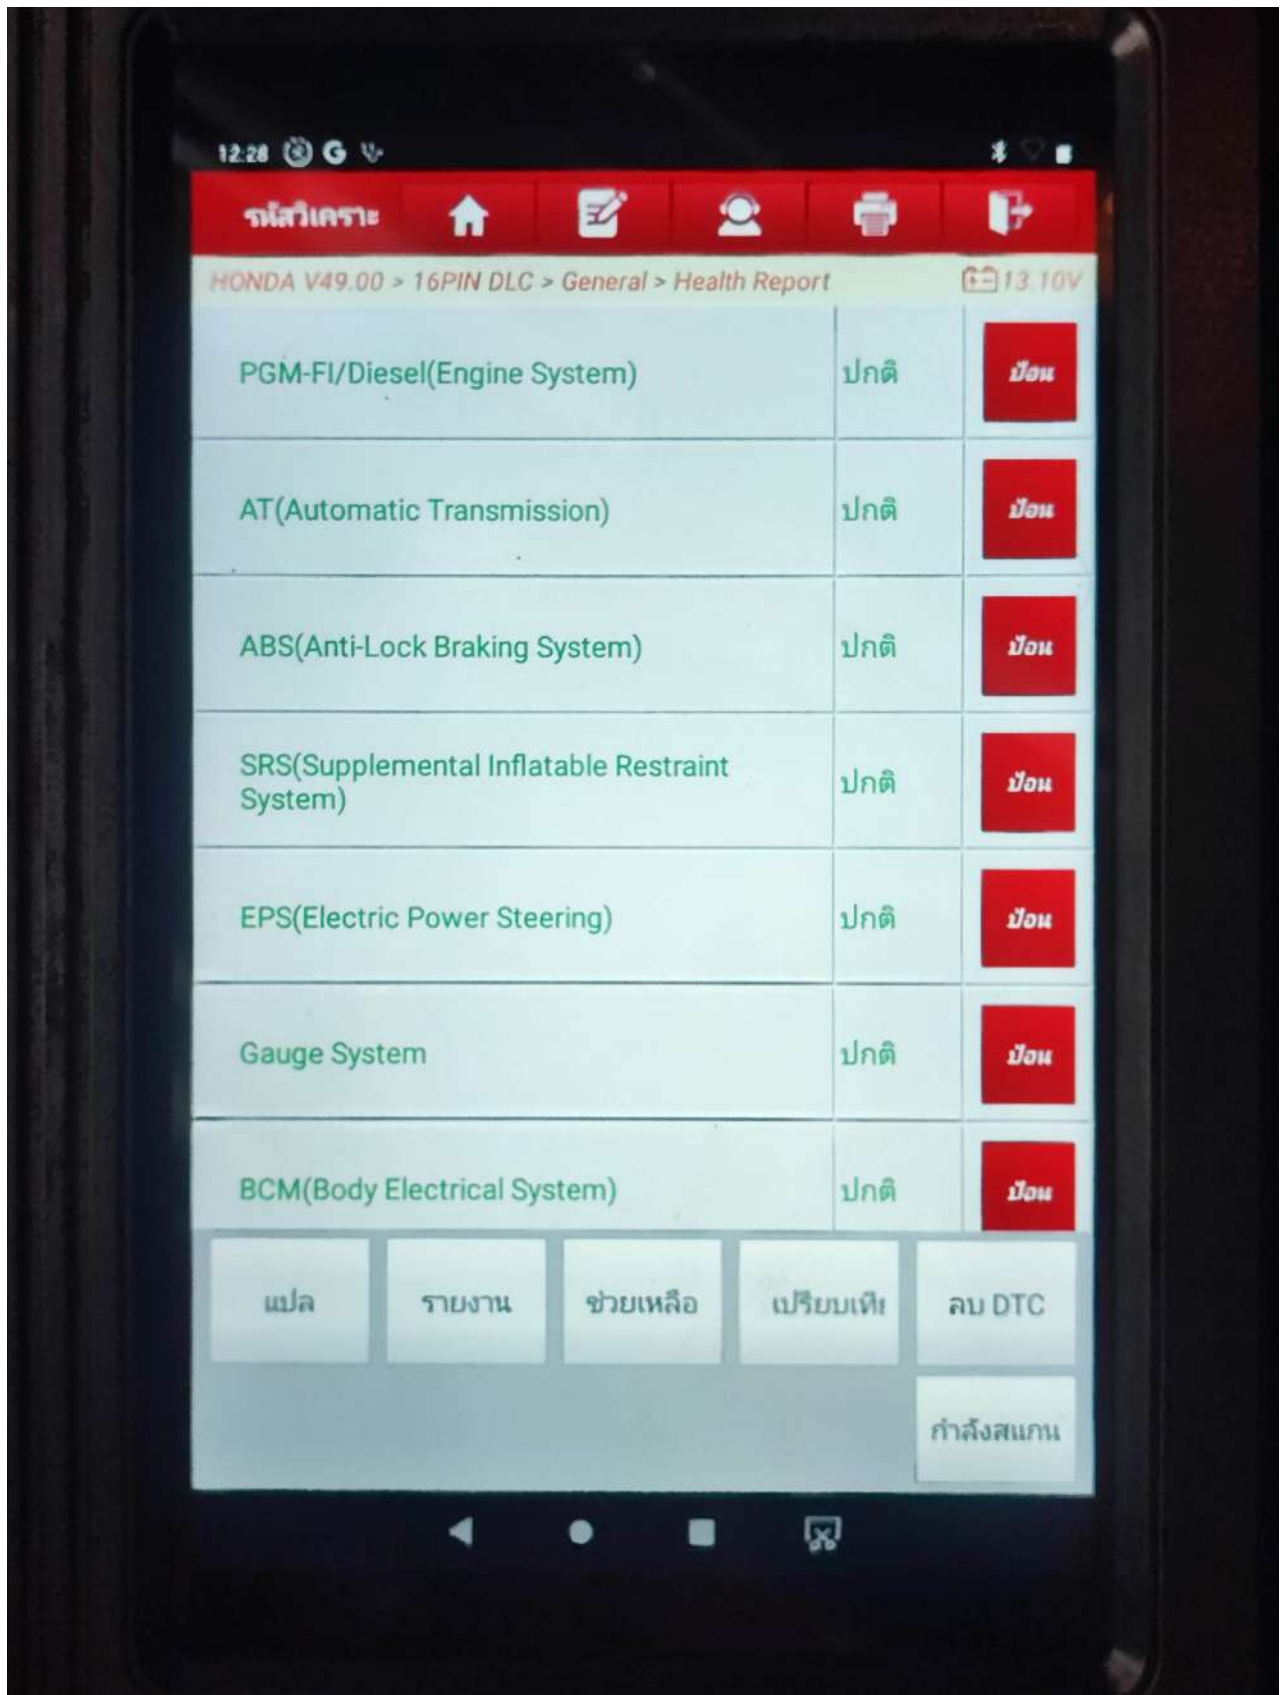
12:28

รหัสวิเคราะ

HONDA V49.00 > 16PIN DLC > General > Health Report 13.10V

| | | |
|---|---|---|
| PGM-FI/Diesel(Engine System) | ปกติ | ป้อน |
| AT(Automatic Transmission) | ปกติ | ป้อน |
| ABS(Anti-Lock Braking System) | ปกติ | ป้อน |
| SRS(Supplemental Inflatable Restraint System) | ปกติ | ป้อน |
| EPS(Electric Power Steering) | ปกติ | ป้อน |
| Gauge System | ปกติ | ป้อน |
| BCM(Body Electrical System) | ปกติ | ป้อน |

แปล
รายงาน
ช่วยเหลือ
เปรียบเทีย
ลบ DTC
กำลังสแกน